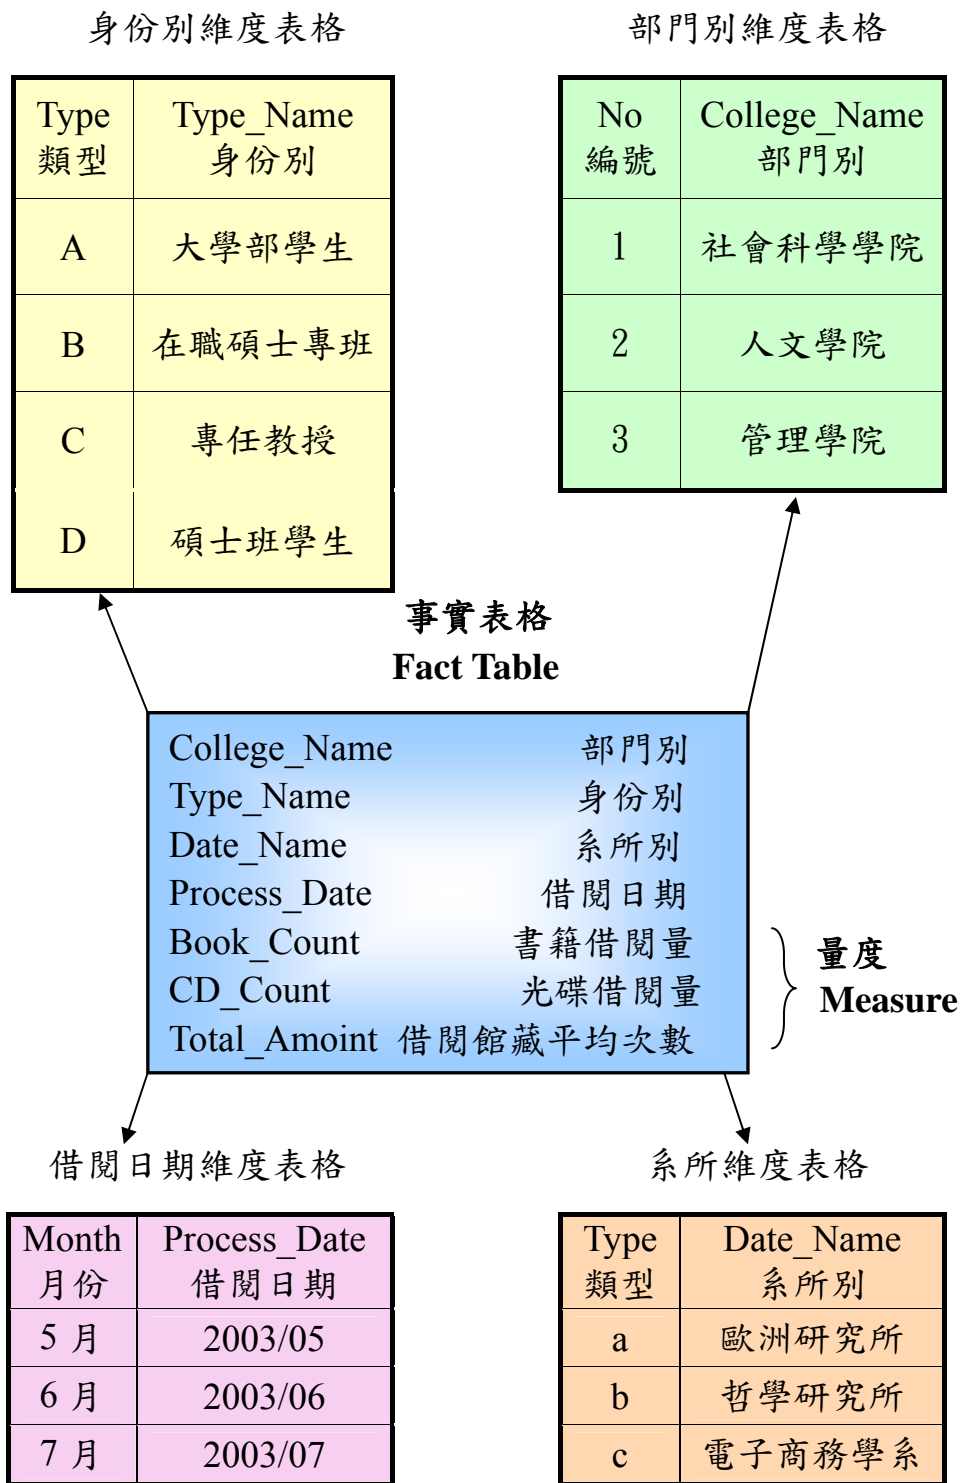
身份別維度表格

| Type 類型 | Type_Name 身份別 |
|---|---|
| A | 大學部學生 |
| B | 在職碩士專班 |
| C | 專任教授 |
| D | 碩士班學生 |

部門別維度表格

| No 編號 | College_Name 部門別 |
|---|---|
| 1 | 社會科學學院 |
| 2 | 人文學院 |
| 3 | 管理學院 |

事實表格
Fact Table

College_Name 部門別
Type_Name 身份別
Date_Name 系所別
Process_Date 借閱日期
Book_Count 書籍借閱量
CD_Count 光碟借閱量
Total_Amoint 借閱館藏平均次數

量度
Measure

借閱日期維度表格

| Month 月份 | Process_Date 借閱日期 |
|---|---|
| 5 月 | 2003/05 |
| 6 月 | 2003/06 |
| 7 月 | 2003/07 |

系所維度表格

| Type 類型 | Date_Name 系所別 |
|---|---|
| a | 歐洲研究所 |
| b | 哲學研究所 |
| c | 電子商務學系 |